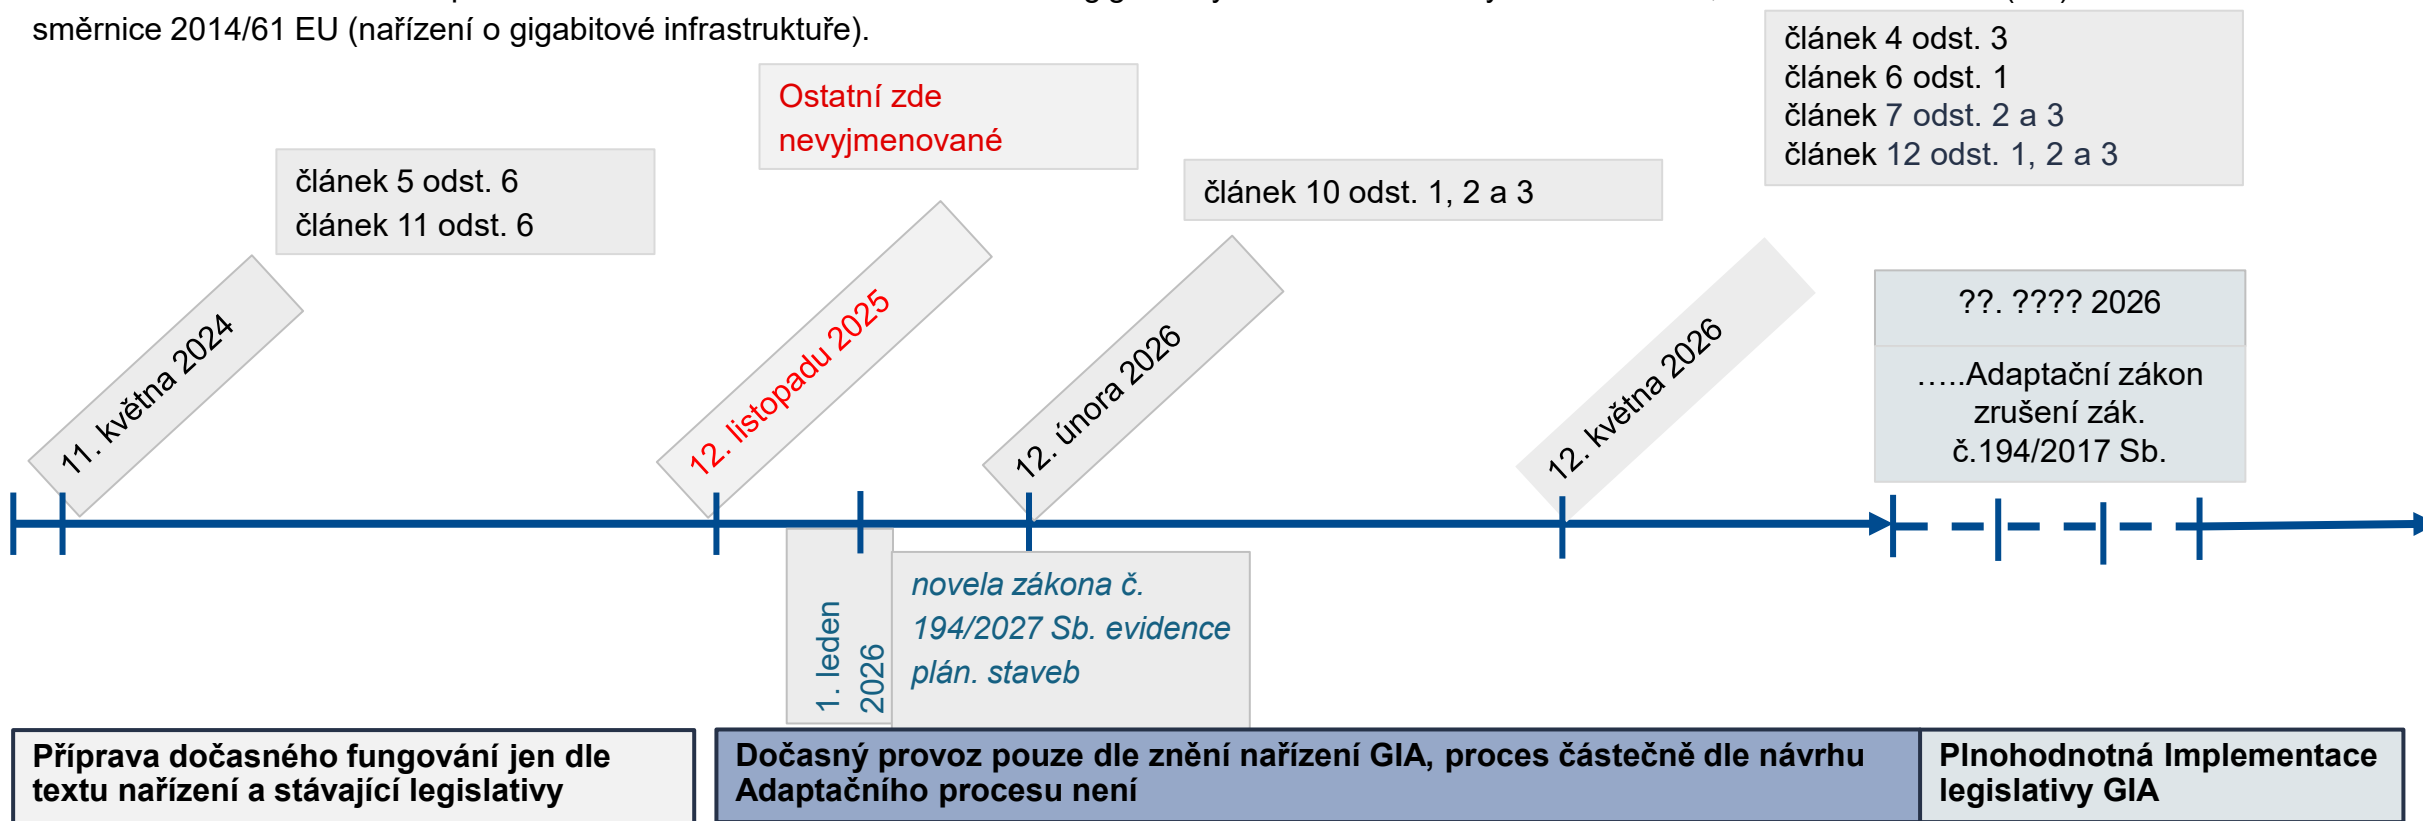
směrnice 2014/61 EU (nařízení o gigabitové infrastruktuře).

Ostatní zde nevyjmenované

článek 5 odst. 6
článek 11 odst. 6

článek 10 odst. 1, 2 a 3

článek 4 odst. 3
článek 6 odst. 1
článek 7 odst. 2 a 3
článek 12 odst. 1, 2 a 3

11. května 2024

12. listopadu 2025

12. února 2026

12. května 2026

??. ???? 2026

…..Adaptační zákon zrušení zák. č.194/2017 Sb.

1. leden 2026

novela zákona č. 194/2027 Sb. evidence plán. staveb

Příprava dočasného fungování jen dle textu nařízení a stávající legislativy

Dočasný provoz pouze dle znění nařízení GIA, proces částečně dle návrhu Adaptačního procesu není

Plnohodnotná Implementace legislativy GIA